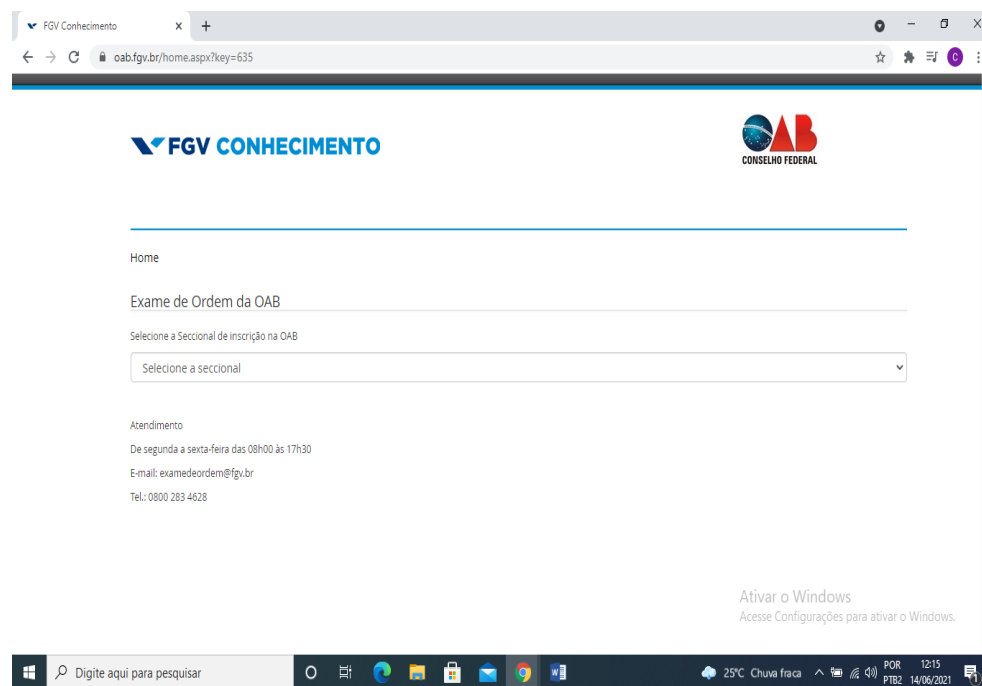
FGV Conhecimento ×  +

oab.fgv.br/home.aspx?key=635

FGV CONHECIMENTO

OAB
CONSELHO FEDERAL

Home

Exame de Ordem da OAB

Selecione a Seccional de inscrição na OAB

Selecione a seccional

Atendimento

De segunda a sexta-feira das 08h00 às 17h30

E-mail: examedeordem@fgv.br

Tel.: 0800 283 4628

Ativar o Windows
Acesse Configurações para ativar o Windows.

Digite aqui para pesquisar

25°C Chuva fraca POR PTB2 12:15 14/06/2021